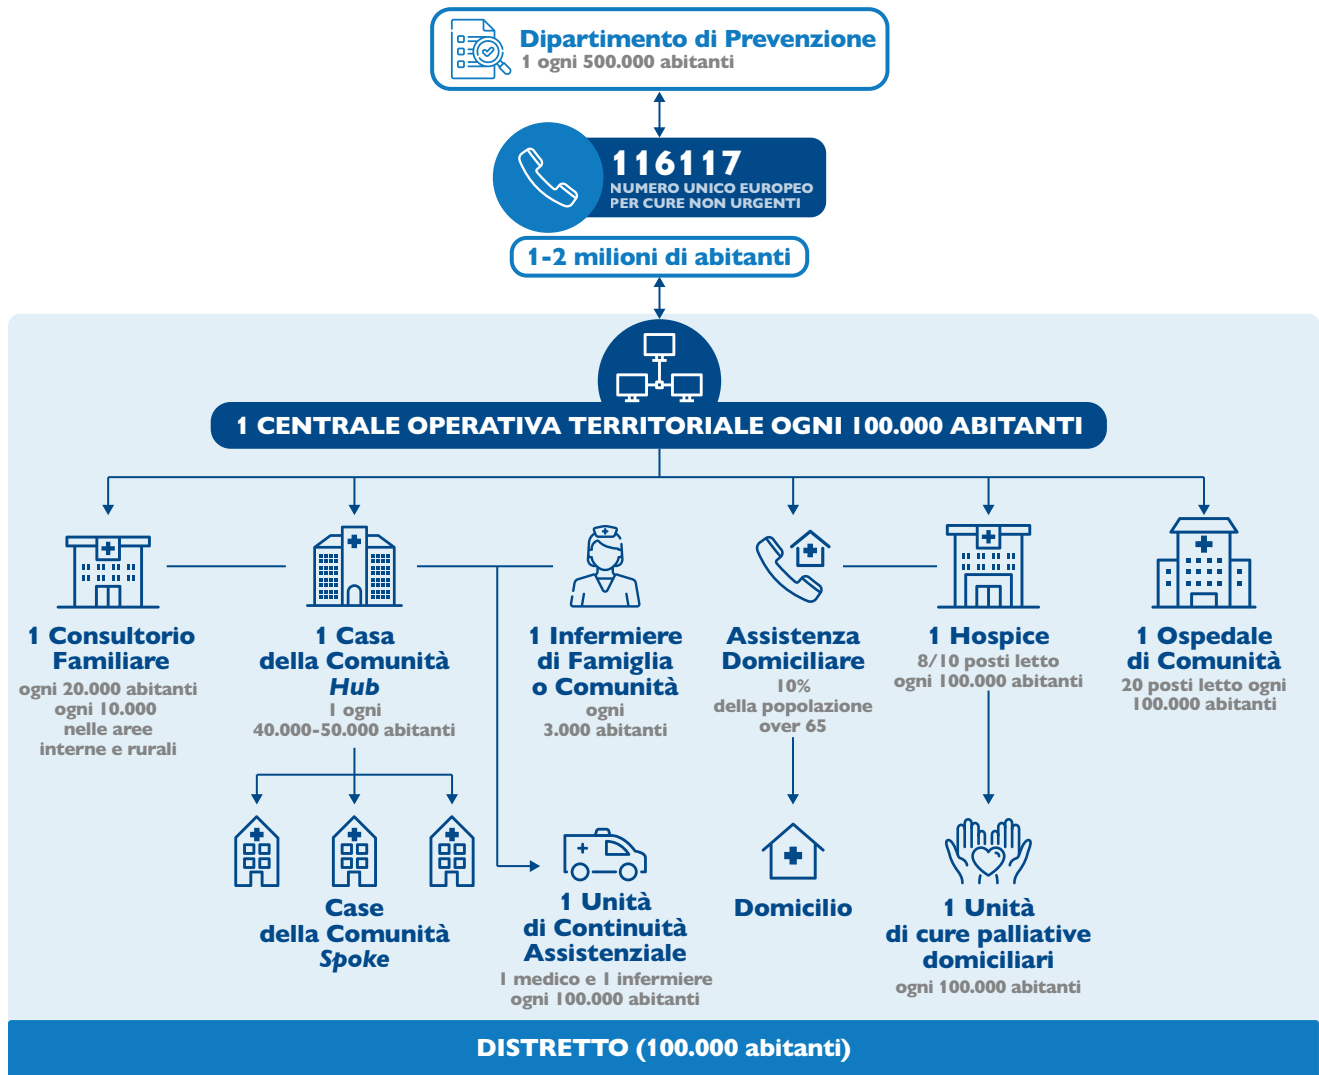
Dipartimento di Prevenzione
1 ogni 500.000 abitanti

116117
NUMERO UNICO EUROPEO PER CURE NON URGENTI

1-2 milioni di abitanti

1 CENTRALE OPERATIVA TERRITORIALE OGNI 100.000 ABITANTI

1 Consultorio Familiare
ogni 20.000 abitanti ogni 10.000 nelle aree interne e rurali

1 Casa della Comunità Hub
1 ogni 40.000-50.000 abitanti

1 Infermiere di Famiglia o Comunità
ogni 3.000 abitanti

Assistenza Domiciliare
10% della popolazione over 65

1 Hospice
8/10 posti letto ogni 100.000 abitanti

1 Ospedale di Comunità
20 posti letto ogni 100.000 abitanti

Case della Comunità Spoke

1 Unità di Continuità Assistenziale
1 medico e 1 infermiere ogni 100.000 abitanti

Domicilio

1 Unità di cure palliative domiciliari
ogni 100.000 abitanti

DISTRETTO (100.000 abitanti)